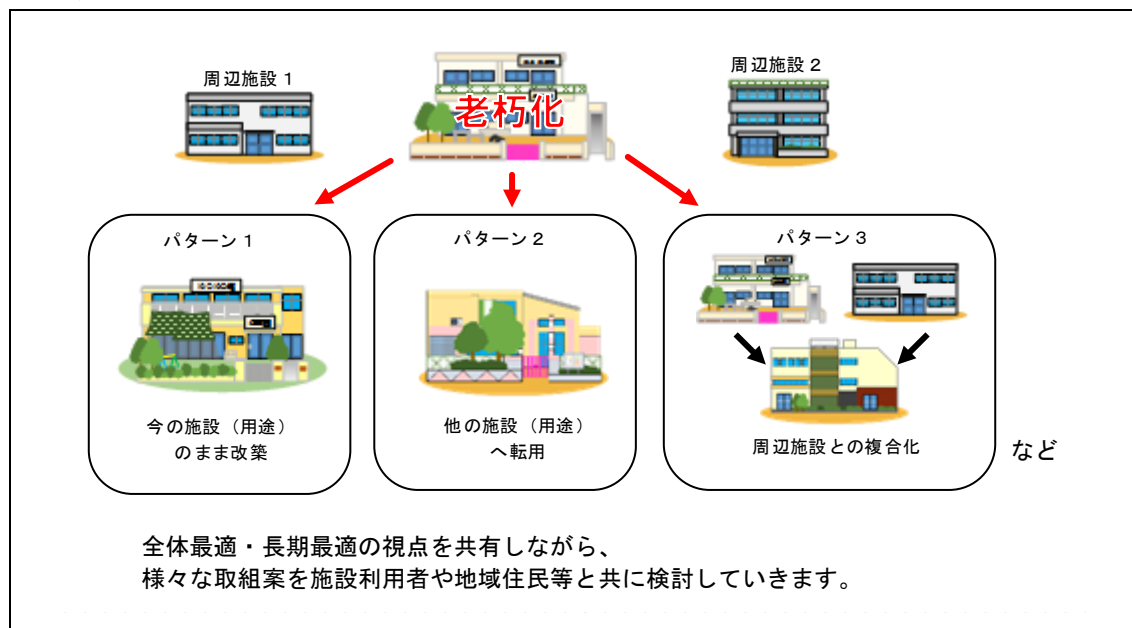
周辺施設１

老朽化

周辺施設２

パターン１

今の施設（用途）
のまま改築

パターン２

他の施設（用途）
へ転用

パターン３

周辺施設との複合化

など

全体最適・長期最適の視点を共有しながら、
様々な取組案を施設利用者や地域住民等と共に検討していきます。